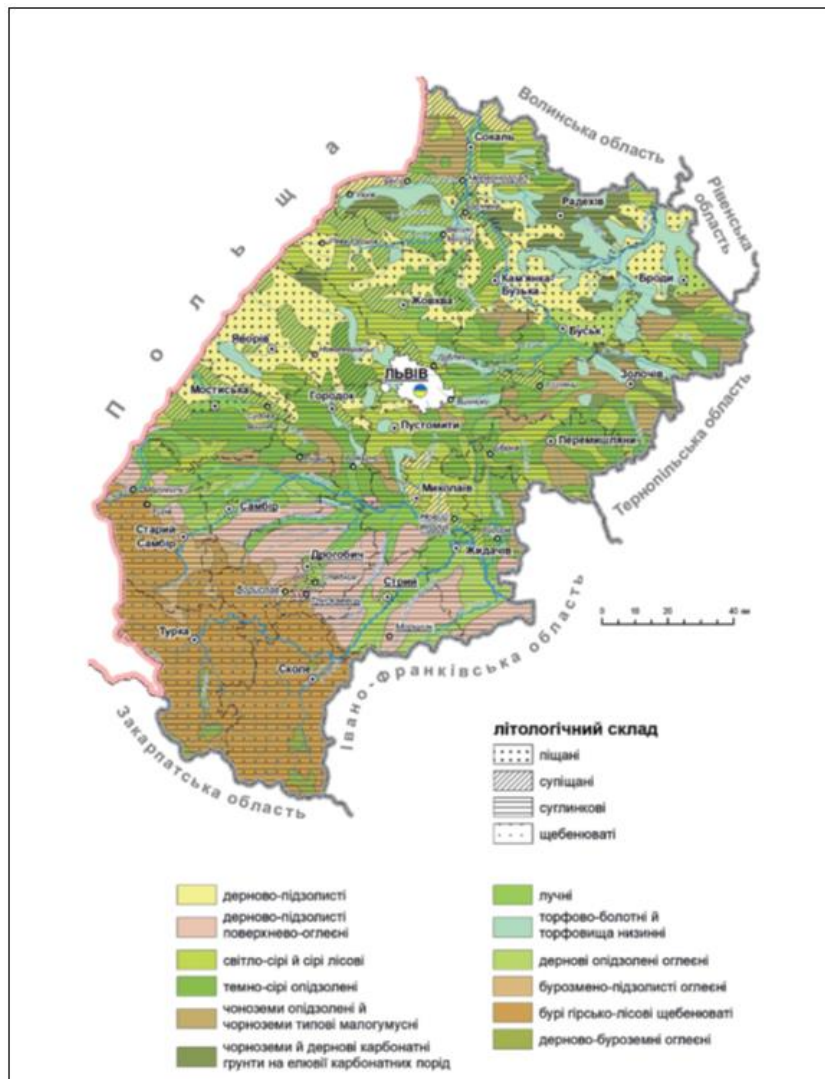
Польща

Волинська область

Рівненська область

Тернопільська область

Івано-Франківська область

Закарпатська область

Сокаль

Радехів

Кам'янка-Бузька

Броди

Жовква

Буськ

Яворів

ЛЬВІВ

Мостиська

Городок

Золочев

Пустомити

Перемишляни

Миколаїв

Самбір

Старий Самбір

Дрогобич

Жидачів

Стрий

Борислав

Турка

Сколе

0 10 20 40 км

літологічний склад

піщані

супіщані

суглинкові

щебенюваті

дерново-підзолисті

дерново-підзолисті поверхнево-оглеєні

світло-сірі й сірі лісові

темно-сірі опідзолені

чонoземи опідзолені й чорноземи типові малогумусні

чорноземи й дернові карбонатні грунти на елювії карбонатних порід

лучні

торфово-болотні й торфовища низинні

дернові опідзолені оглеєні

буроземно-підзолисті оглеєні

бурі гірсько-лісові щебенюваті

дерново-буроземні оглеєні